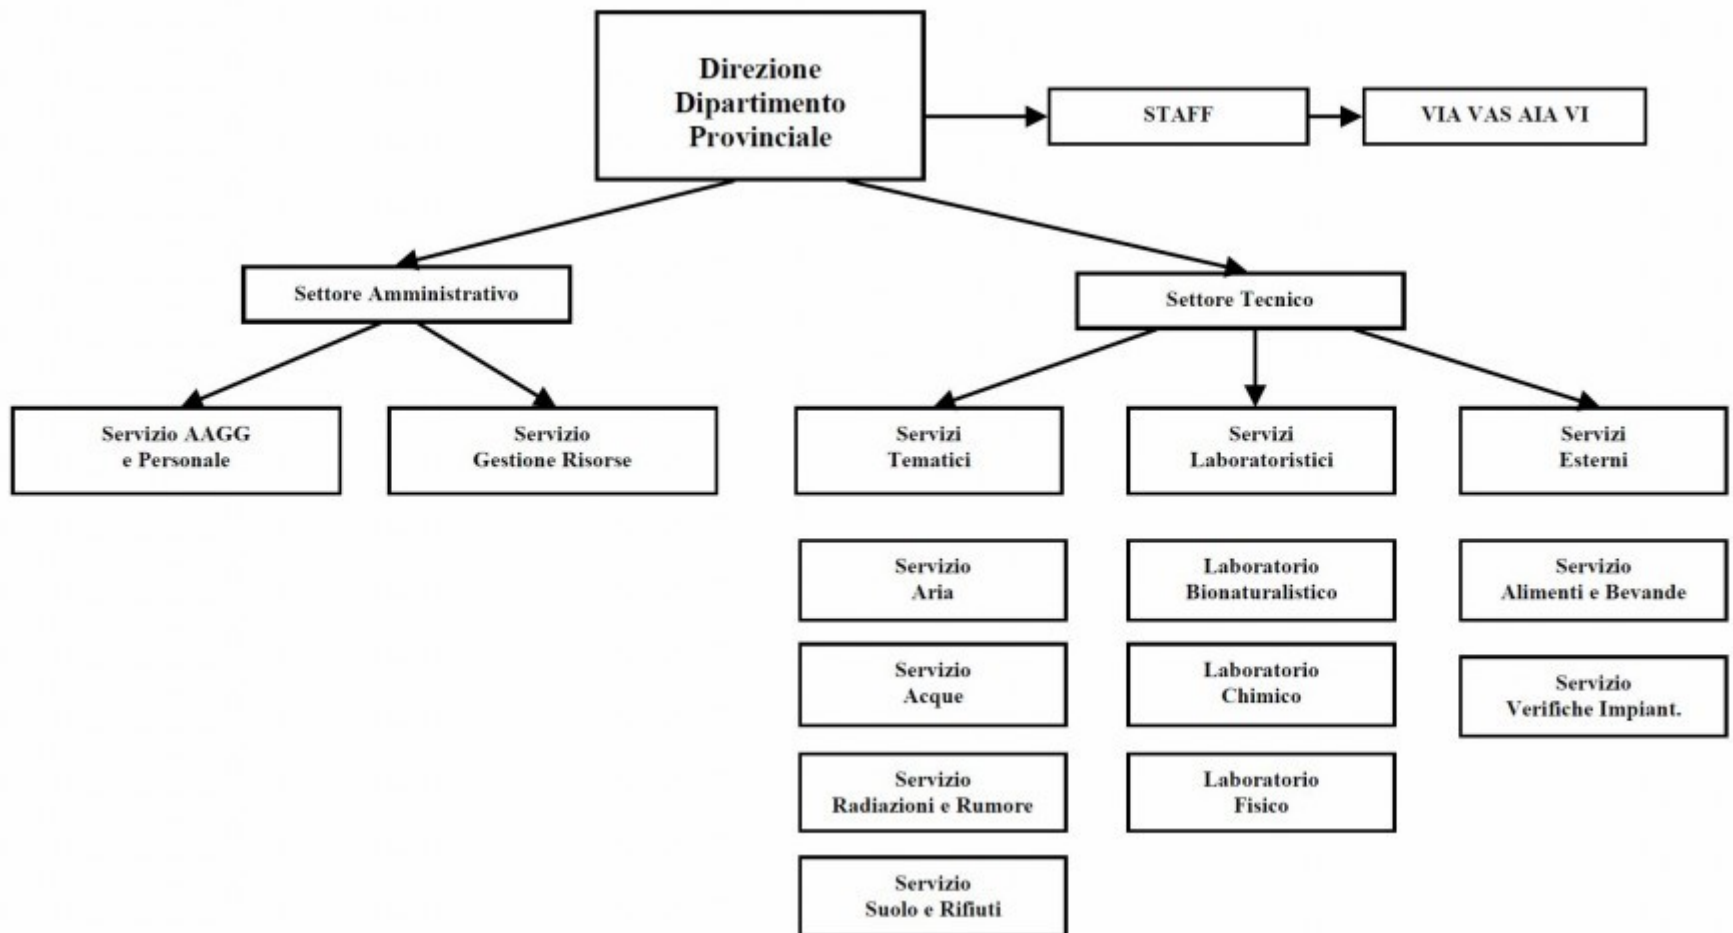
Direzione Dipartimento Provinciale

STAFF

VIA VAS AIA VI

Settore Amministrativo

Settore Tecnico

Servizio AAGG e Personale

Servizio Gestione Risorse

Servizi Tematici

Servizi Laboratoristici

Servizi Esterni

Servizio Aria

Servizio Acque

Servizio Radiazioni e Rumore

Servizio Suolo e Rifiuti

Laboratorio Bionaturalistico

Laboratorio Chimico

Laboratorio Fisico

Servizio Alimenti e Bevande

Servizio Verifiche Impiant.